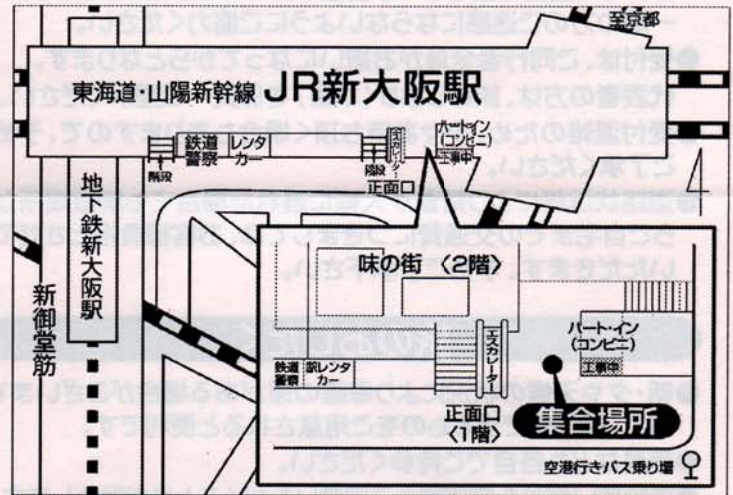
至京都

東海道・山陽新幹線 JR新大阪駅

鉄道警察

レンタカー

階段

案内所

階段

正面口

ハートイン（コンビニ）

工事中

地下鉄新大阪駅

新御堂筋

味の街〈2階〉

エスカレーター

ハート・イン（コンビニ）

工事中

鉄道警察

駅レンタカー

正面口〈1階〉

集合場所

空港行きバス乗り場